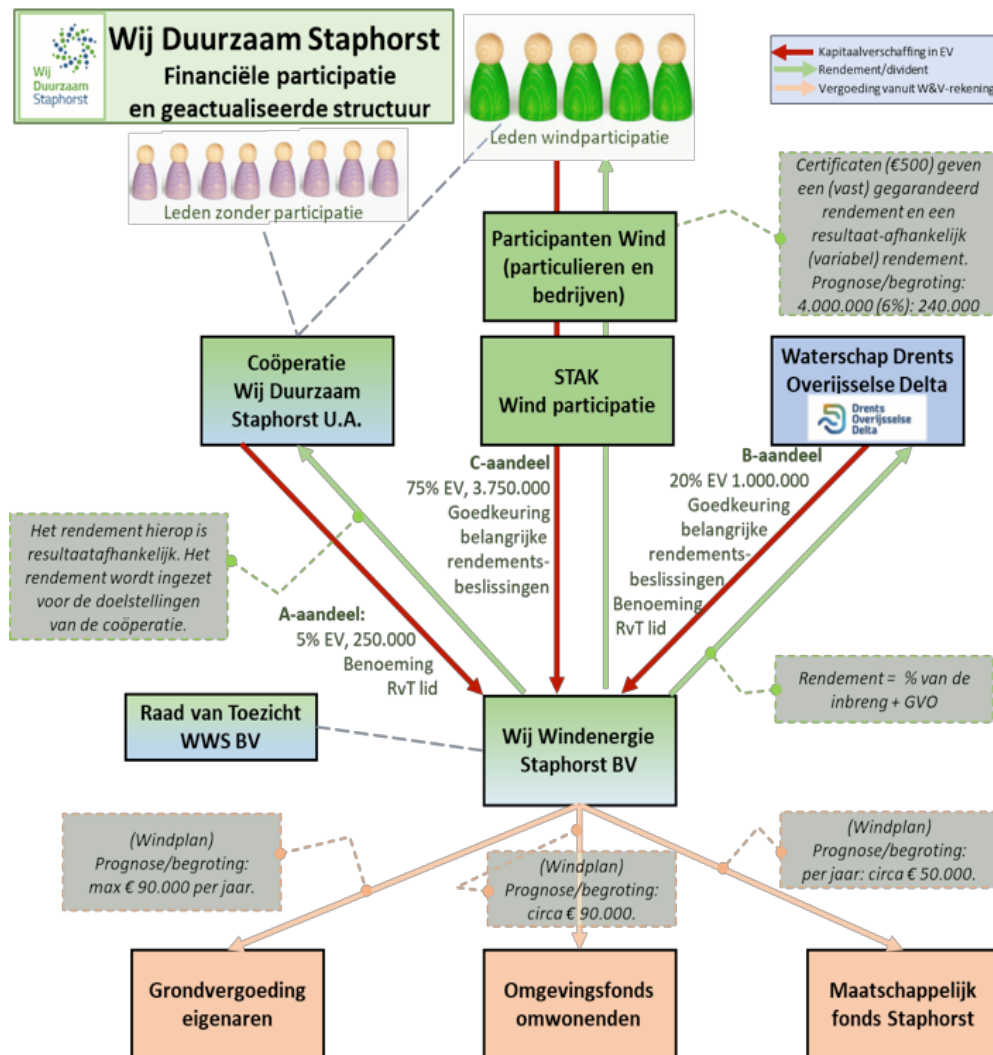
Wij Duurzaam Staphorst

Wij Duurzaam Staphorst
Financiële participatie
en geactualiseerde structuur

Leden windparticipatie

Kapitaalverschaffing in EV
Rendement/divident
Vergoeding vanuit W&V-rekening

Leden zonder participatie

Certificaten (€500) geven een (vast) gegarandeerd rendement en een resultaat-afhankelijk (variabel) rendement. Prognose/begroting: 4.000.000 (6%): 240.000

Participanten Wind (particulieren en bedrijven)

Coöperatie Wij Duurzaam Staphorst U.A.

STAK Wind participatie

Waterschap Drents Overijsselse Delta

Drents Overijsselse Delta

C-aandeel
75% EV, 3.750.000
Goedkeuring belangrijke rendementsbeslissingen

B-aandeel
20% EV 1.000.000
Goedkeuring belangrijke rendementsbeslissingen
Benoeming RvT lid

Het rendement hierop is resultaatafhankelijk. Het rendement wordt ingezet voor de doelstellingen van de coöperatie.

A-aandeel:
5% EV, 250.000
Benoeming RvT lid

Rendement = % van de inbreng + GVO

Raad van Toezicht WWS BV

Wij Windenergie Staphorst BV

(Windplan)
Prognose/begroting:
max € 90.000 per jaar.

(Windplan)
Prognose/begroting:
circa € 90.000.

(Windplan)
Prognose/begroting:
per jaar: circa € 50.000.

Grondvergoeding eigenaren

Omgevingsfonds omwonenden

Maatschappelijk fonds Staphorst